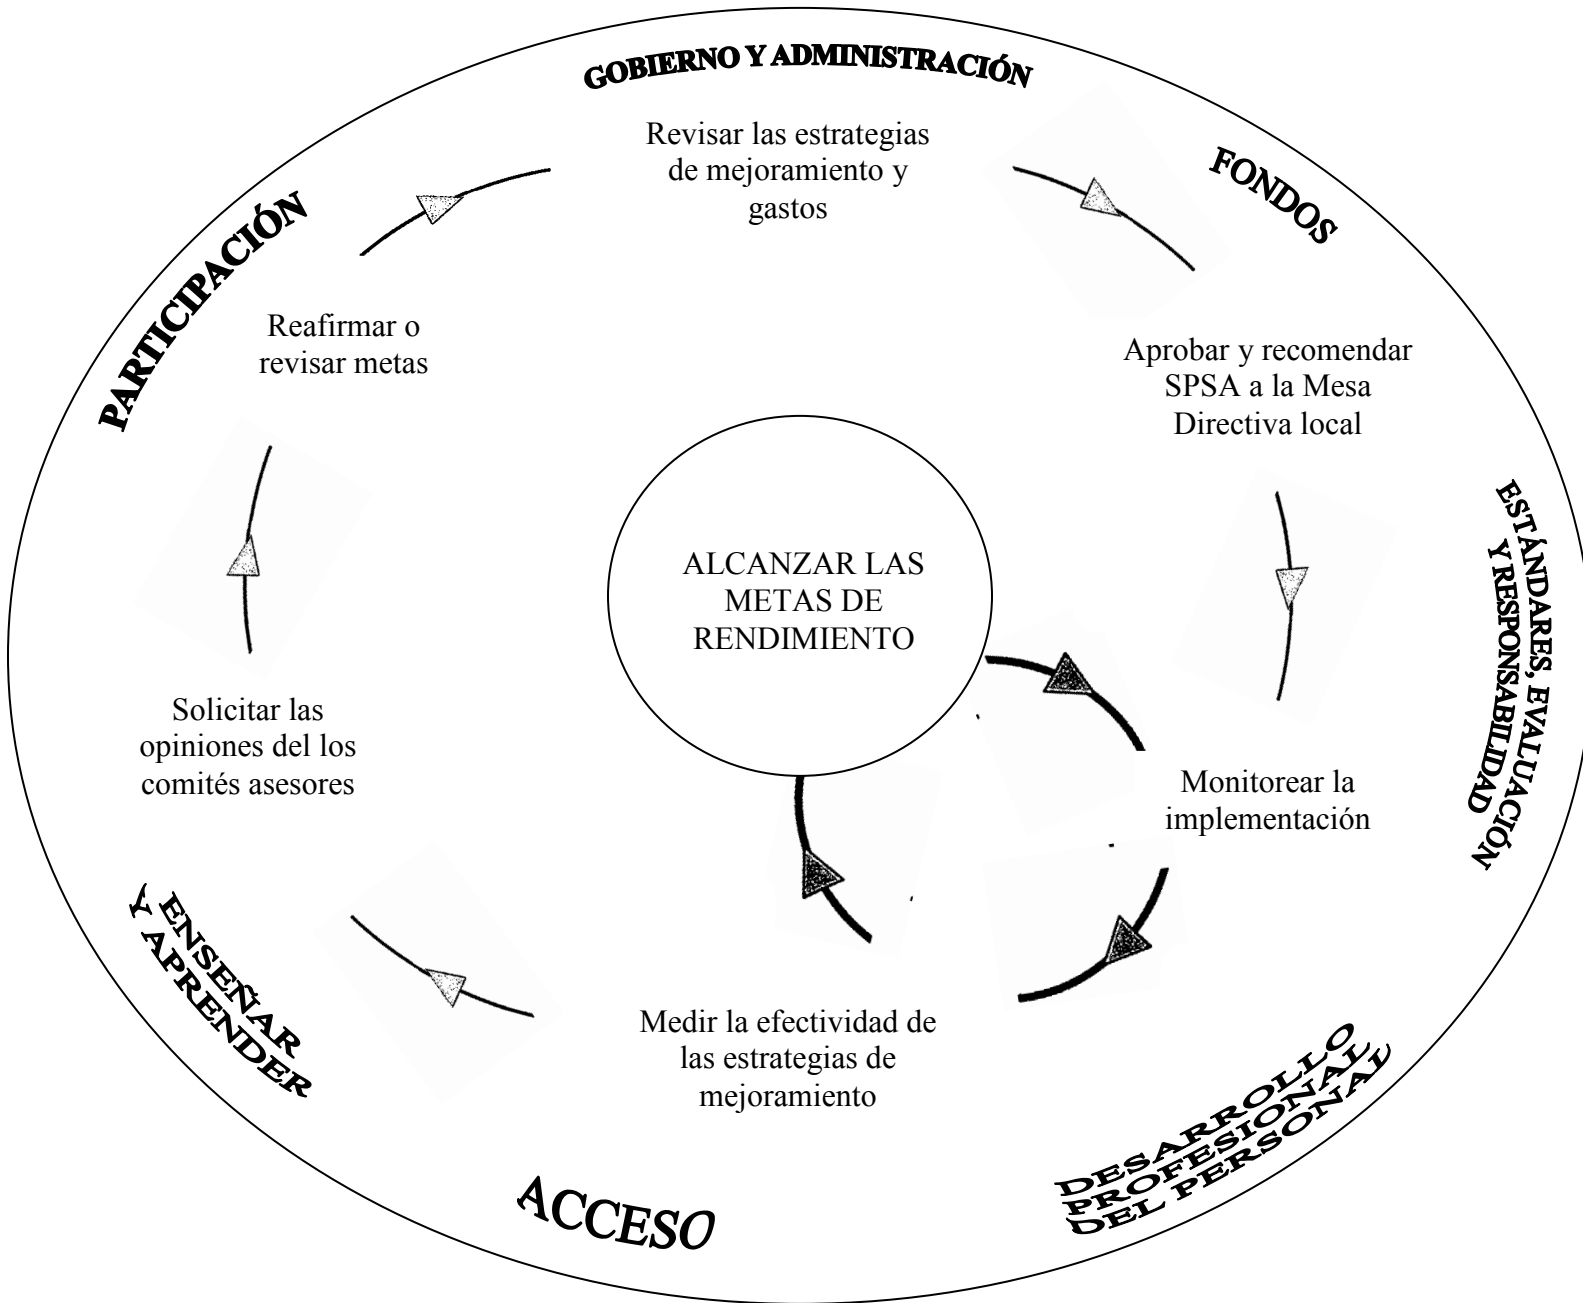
GOBIERNO Y ADMINISTRACIÓN

Revisar las estrategias de mejoramiento y gastos

FONDOS

PARTICIPACIÓN

Reafirmar o revisar metas

Aprobar y recomendar SPSA a la Mesa Directiva local

ESTÁNDARES, EVALUACIÓN Y RESPONSABILIDAD

ALCANZAR LAS METAS DE RENDIMIENTO

Solicitar las opiniones del los comités asesores

Monitorear la implementación

Y ENSEÑAR Y APRENDER

Medir la efectividad de las estrategias de mejoramiento

DESARROLLO PROFESIONAL DEL PERSONAL

ACCESO